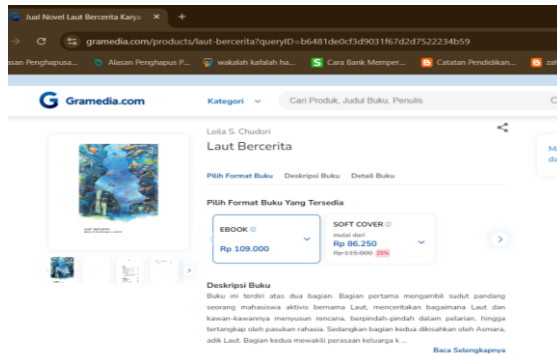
Jual Novel Laut Bercerita Karya ×

gramedia.com/products/laut-bercerita?queryID=b6481de0cf3d9031f67d2d7522234b59

asan Penghapusa... Alasan Penghapus P... wakalah kafalah ha... Cara Bank Memper... Catatan Pendidikan... zaf

Gramedia.com

Kategori

Cari Produk, Judul Buku, Penulis

Leila S. Chudori

Laut Bercerita

Pilih Format Buku Deskripsi Buku Detail Buku

Pilih Format Buku Yang Tersedia

EBOOK

Rp 109.000

SOFT COVER

mulai dari

Rp 86.250

Rp 115.000 25%

Deskripsi Buku

Buku ini terdiri atas dua bagian. Bagian pertama mengambil sudut pandang seorang mahasiswa aktivis bernama Laut, menceritakan bagaimana Laut dan kawan-kawannya menyusun rencana, berpindah-pindah dalam pelarian, hingga tertangkap oleh pasukan rahasia. Sedangkan bagian kedua dikisahkan oleh Asmara, adik Laut. Bagian kedua mewakili perasaan keluarga k ...

Baca Selengkapnya

M

da